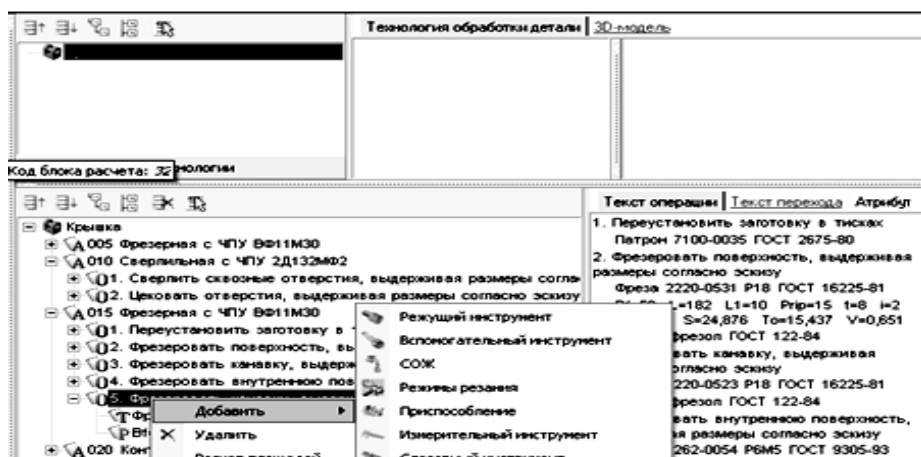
Технология обработки детали | 3D-модель

Код блока расчета: 32 хнологии

Крышка
А 005 Фрезерная с ЧПУ ВФ11М30
А 010 Сверлильная с ЧПУ 2Д132МФ2
01. Сверлить сквозные отверстия, выдерживая размеры согла
02. Цековать отверстия, выдерживая размеры согласно эскизу
А 015 Фрезерная с ЧПУ ВФ11М30
01. Переустановить заготовку в
02. Фрезеровать поверхность, вы
03. Фрезеровать канавку, выдерж
04. Фрезеровать внутреннюю пов
05. Фр
Фр
Вt
А 020 Конт

Добавить
Удалить
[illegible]

Режущий инструмент
Вспомогательный инструмент
СОЖ
Режимы резания
Приспособление
Измерительный инструмент
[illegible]

Текст операции | Текст перехода | Атрибут
1. Переустановить заготовку в тисках
Патрон 7100-0035 ГОСТ 2675-80
2. Фрезеровать поверхность, выдерживая размеры согласно эскизу
Фреза 2220-0531 Р18 ГОСТ 16225-81
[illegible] L=182 L1=10 Prip=15 1=8 i=2
S=24,876 To=15,437 V=0,651
фрезон ГОСТ 122-84
вать канавку, выдерживая
огласно эскизу
2220-0523 Р18 ГОСТ 16225-81
фрезон ГОСТ 122-84
вать внутреннюю поверхность,
я размеры согласно эскизу
262-0054 Р6М5 ГОСТ 9305-93